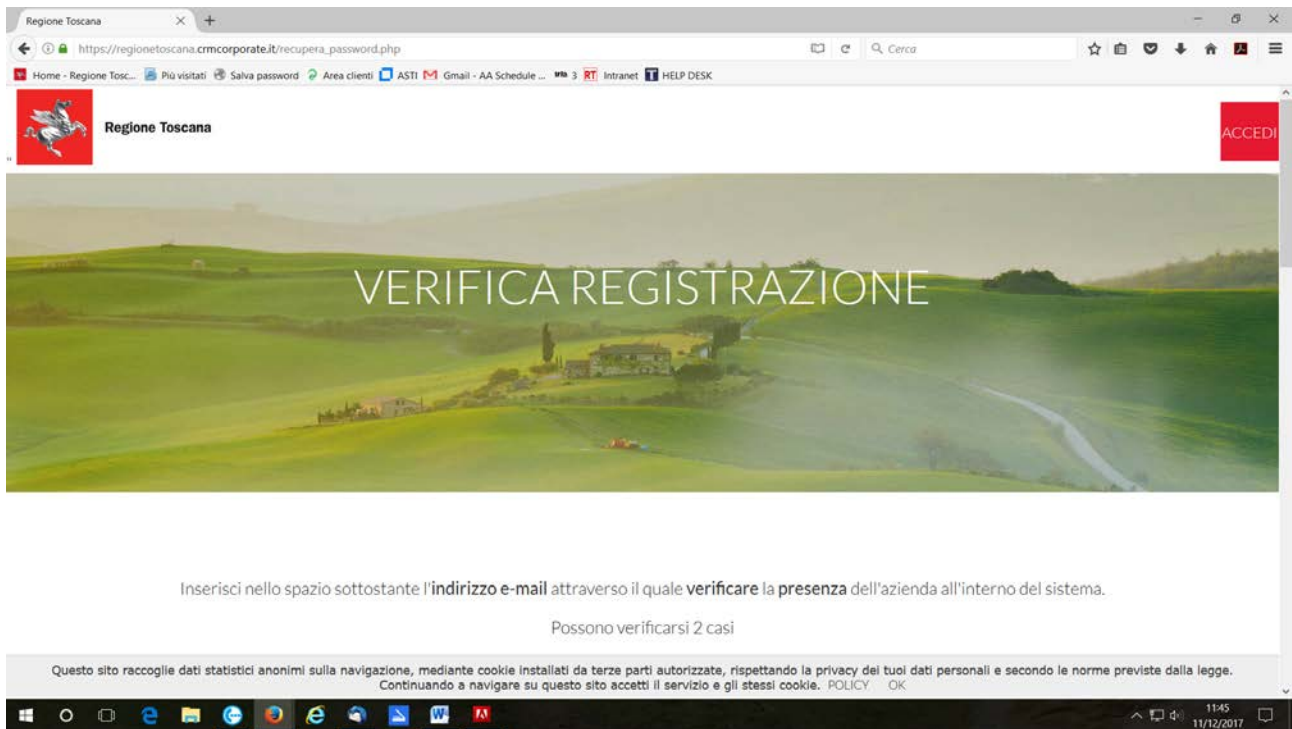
Regione Toscana

https://regionetoscana.crmcorporate.it/recupera_password.php

Cerca

Home - Regione Tosc... Più visitati Salva password Area clienti ASTI Gmail - AA Schedule ... 3 RT Intranet HELP DESK

Regione Toscana

ACCEDI

VERIFICA REGISTRAZIONE

Inserisci nello spazio sottostante l'**indirizzo e-mail** attraverso il quale **verificare** la **presenza** dell'azienda all'interno del sistema.

Possono verificarsi 2 casi

Questo sito raccoglie dati statistici anonimi sulla navigazione, mediante cookie installati da terze parti autorizzate, rispettando la privacy dei tuoi dati personali e secondo le norme previste dalla legge. Continuando a navigare su questo sito accetti il servizio e gli stessi cookie. POLICY OK

11:45
11/12/2017